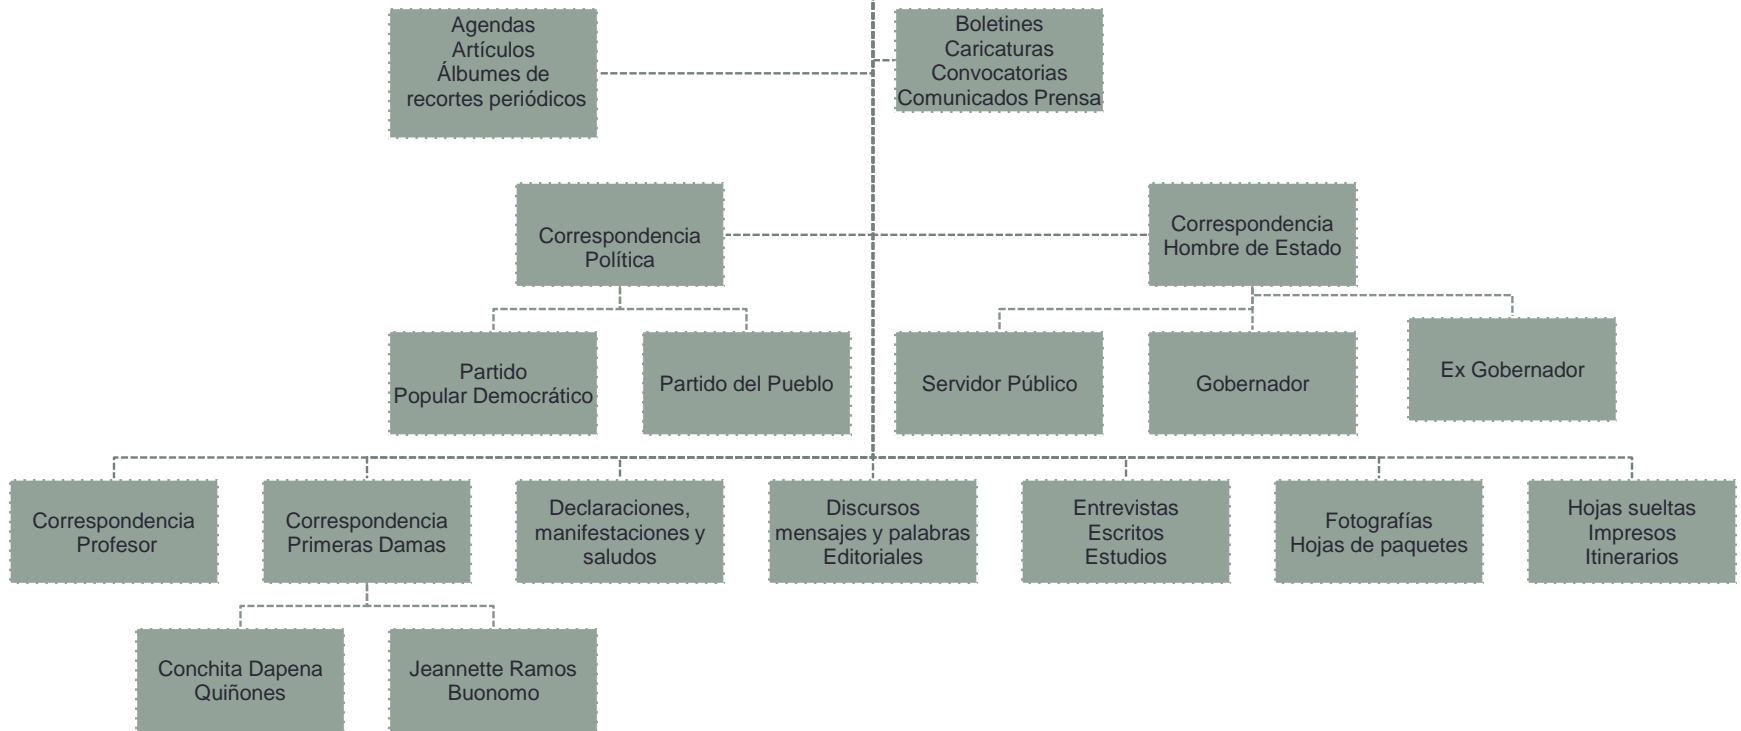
Agendas
Artículos
Álbumes de recortes periódicos

Boletines
Caricaturas
Convocatorias
Comunicados Prensa

Correspondencia Política

Correspondencia Hombre de Estado

Partido Popular Democrático

Partido del Pueblo

Servidor Público

Gobernador

Ex Gobernador

Correspondencia Profesor

Correspondencia Primeras Damas

Declaraciones, manifestaciones y saludos

Discursos mensajes y palabras Editoriales

Entrevistas
Escritos
Estudios

Fotografías
Hojas de paquetes

Hojas sueltas
Impresos
Itinerarios

Conchita Dapena Quiñones

Jeannette Ramos Buonomo